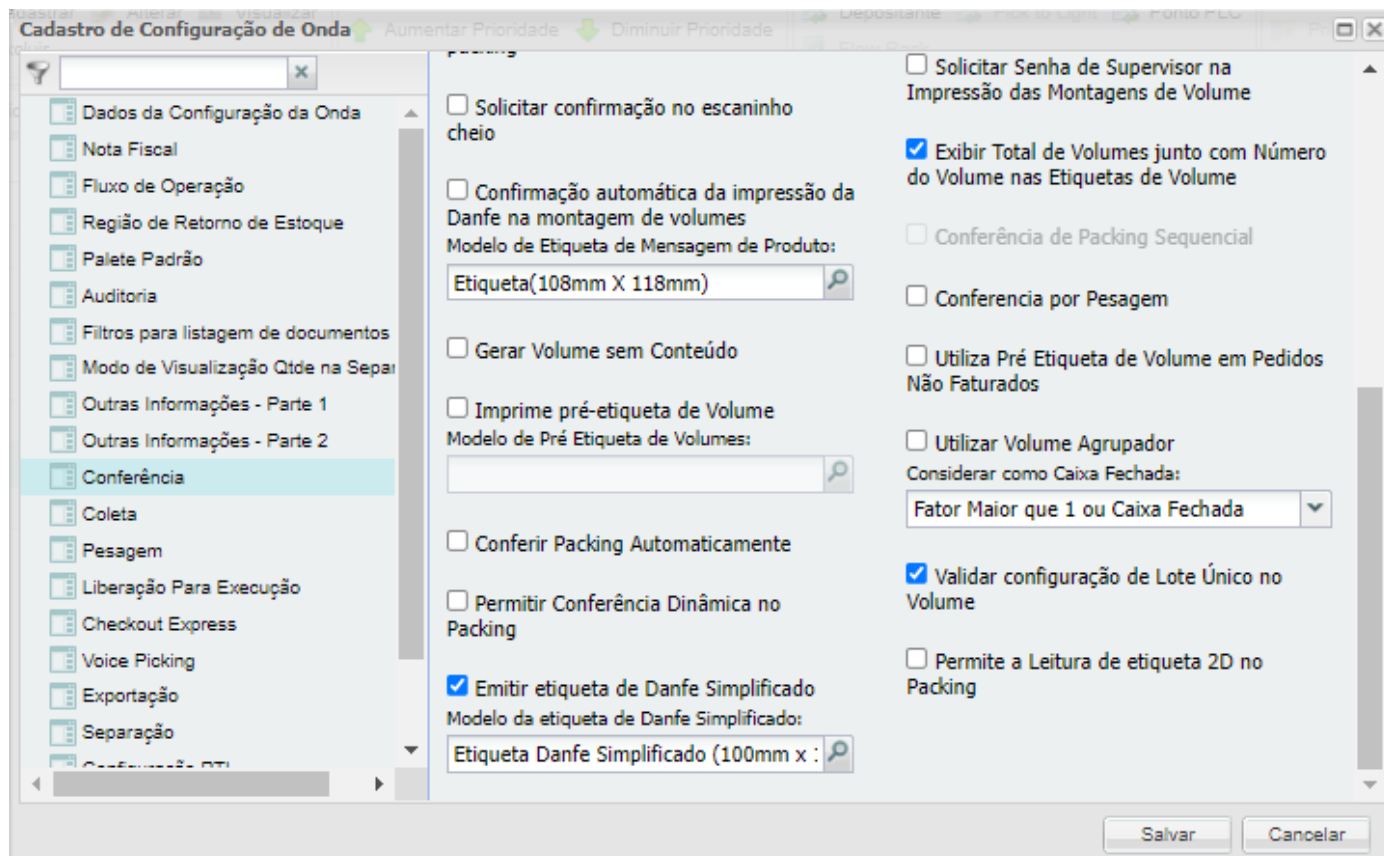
Cadastro de Configuração de Onda

Dados da Configuração da Onda
Nota Fiscal
Fluxo de Operação
Região de Retorno de Estoque
Palete Padrão
Auditoria
Filtros para listagem de documentos
Modo de Visualização Qtde na Separ
Outras Informações - Parte 1
Outras Informações - Parte 2
Conferência
Coleta
Pesagem
Liberação Para Execução
Checkout Express
Voice Picking
Exportação
Separação
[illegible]

Solicitar confirmação no escaninho cheio

Confirmação automática da impressão da Danfe na montagem de volumes
Modelo de Etiqueta de Mensagem de Produto:
Etiqueta(108mm X 118mm)

Gerar Volume sem Conteúdo

Imprime pré-etiqueta de Volume
Modelo de Pré Etiqueta de Volumes:

Conferir Packing Automaticamente

Permitir Conferência Dinâmica no Packing

Emitir etiqueta de Danfe Simplificado
Modelo da etiqueta de Danfe Simplificado:
Etiqueta Danfe Simplificado (100mm x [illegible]

Solicitar Senha de Supervisor na Impressão das Montagens de Volume

Exibir Total de Volumes junto com Número do Volume nas Etiquetas de Volume

Conferência de Packing Sequencial

Conferencia por Pesagem

Utiliza Pré Etiqueta de Volume em Pedidos Não Faturados

Utilizar Volume Agrupador
Considerar como Caixa Fechada:
Fator Maior que 1 ou Caixa Fechada

Validar configuração de Lote Único no Volume

Permite a Leitura de etiqueta 2D no Packing

Salvar
Cancelar